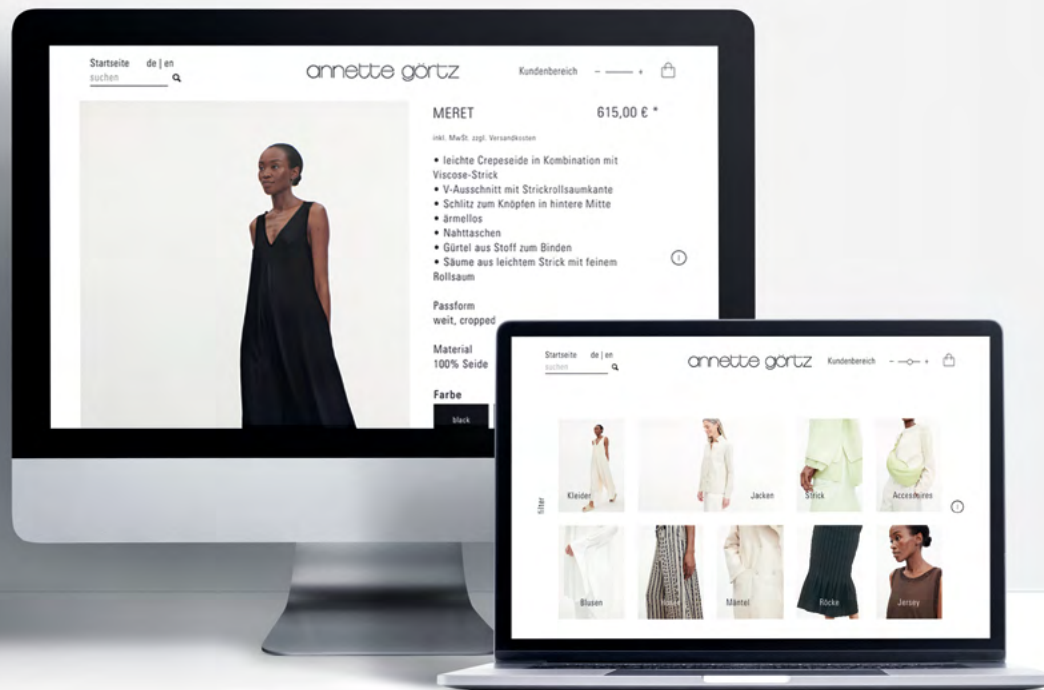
Startseite de | en
suchen

annette görtz

Kundenbereich – + 

MERET 615,00 € *

inkl. MwSt. zzgl. Versandkosten

• leichte Crepeseide in Kombination mit Viscose-Strick
• V-Ausschnitt mit Strickrollsaumkante
• Schlitz zum Knöpfen in hintere Mitte
• ärmellos
• Nahttaschen
• Gürtel aus Stoff zum Binden
• Säume aus leichtem Strick mit feinem Rollsaum

Passform
weit, cropped

Material
100% Seide

Farbe
black

Startseite de | en
suchen

annette görtz

Kundenbereich – +

filter

Kleider
Jacken
Strick
Accessoires
Blusen
Hosen
Mäntel
Röcke
Jersey